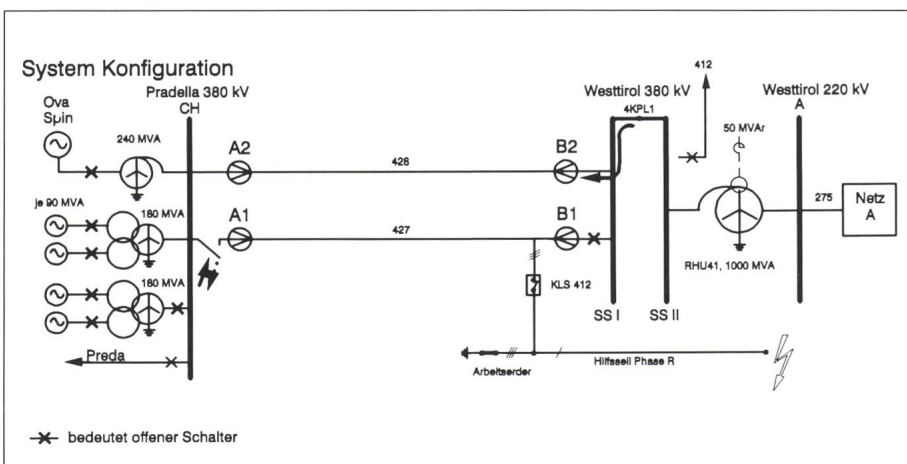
System Konfiguration

Ova Spin

Pradella 380 kV
CH

240 MVA

je 90 MVA

180 MVA

180 MVA

Preda

A2

A1

426

427

B2

B1

KLS 412

412

Westtirol 380 kV
4KPL1

SS I

SS II

50 MVAr

Westtirol 220 kV
A

275

Netz A

RHU41, 1000 MVA

Arbeitserder

Hilfsseil Phase R

bedeutet offener Schalter